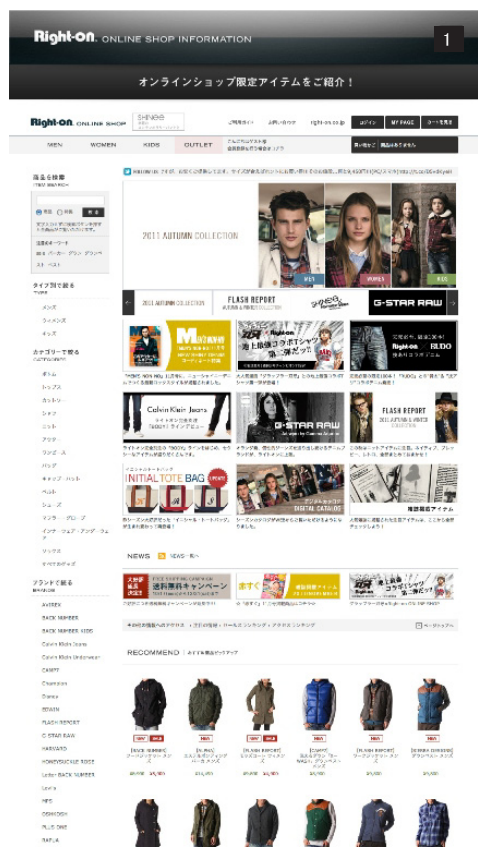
Right-on. ONLINE SHOP INFORMATION

1

オンラインショップ限定アイテムをご紹介！

Right-on. ONLINE SHOP

ログイン MY PAGE

MEN WOMEN KIDS OUTLET

商品を検索

タイプで探る

メンズ

レディース

キッズ

カテゴリーで探る

トップス

シャツ

ニット

パンツ

バッグ

ベルト

シューズ

ブランドで探る

AVIREX

BACK NUMBER

BACK NUMBER KIDS

Calvin Klein Jeans

Calvin Klein Underwear

CAMPT

Champion

Dickies

EDWIN

FLASH REPORT

G-STAR RAW

HARVARD

HONEYSUCKLE ROSE

Ladies BACK NUMBER

Lee

Levi's

NFS

OSHKOSH

PLUS ONE

RAPHA

2011 AUTUMN COLLECTION

MEN WOMEN KIDS

FLASH REPORT

G-STAR RAW

Calvin Klein Jeans

INITIAL TOTE BAG

DIGITAL CATALOG

NEWS

RECOMMEND

NEW

NEW

NEW

NEW